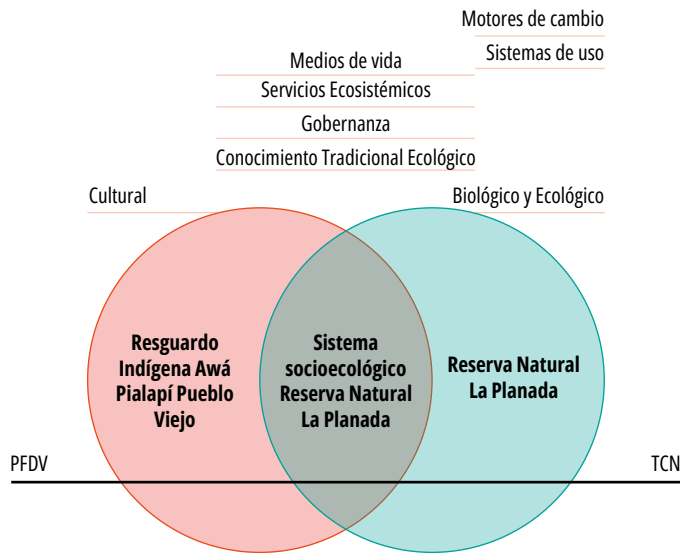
Motores de cambio
Sistemas de uso

Medios de vida
Servicios Ecosistémicos
Gobernanza
Conocimiento Tradicional Ecológico

Cultural

Biológico y Ecológico

Resguardo Indígena Awá Pialapí Pueblo Viejo

Sistema socioecológico Reserva Natural La Planada

Reserva Natural La Planada

PFDV

TCN